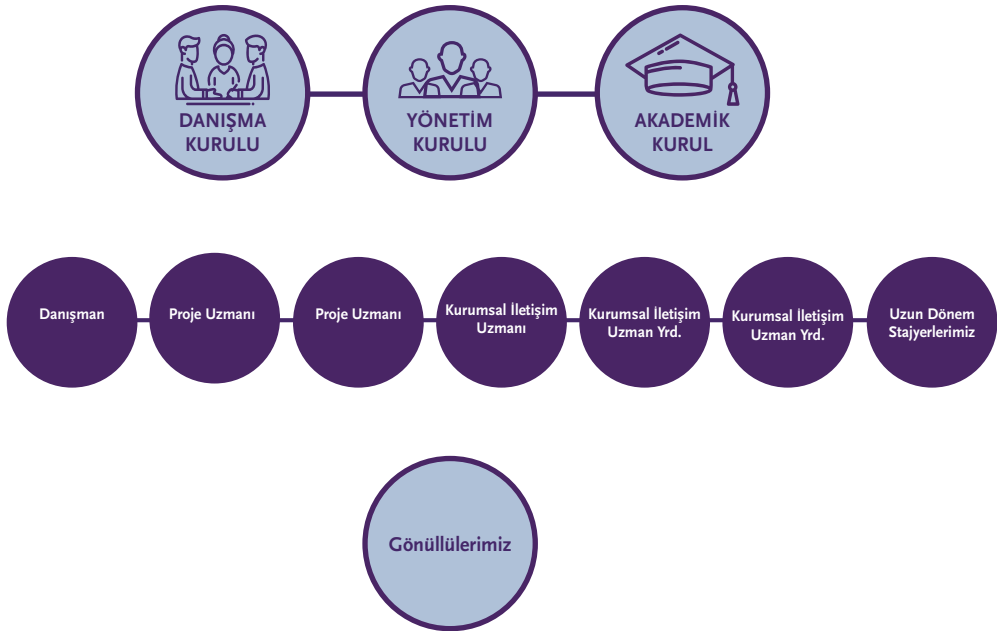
DANIŞMA KURULU

YÖNETİM KURULU

AKADEMİK KURUL

Danışman

Proje Uzmanı

Proje Uzmanı

Kurumsal İletişim Uzmanı

Kurumsal İletişim Uzman Yrd.

Kurumsal İletişim Uzman Yrd.

Uzun Dönem Stajyerlerimiz

Gönüllülerimiz